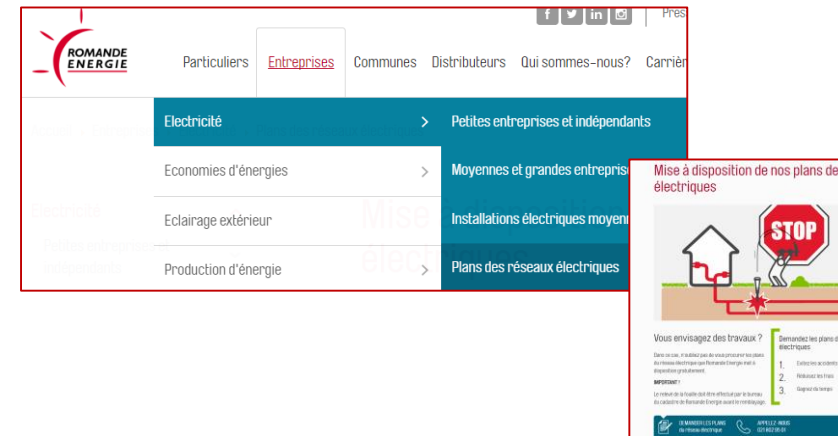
f in Pres

ROMANDE ENERGIE

Particuliers Entreprises Communes Distributeurs Qui sommes-nous? Carrièr

Electricité >
Economies d'énergies >
Eclairage extérieur
Production d'énergie >

Petites entreprises et indépendants
Moyennes et grandes entrepris
Installations électriques moyen
Plans des réseaux électriques

Mise à disposition de nos plans de électriques

STOP

Vous envisagez des travaux ?

Demandez les plans d électriques

1.
2.
3.

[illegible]

DEMANDER LES PLANS du réseau électrique

APPELEZ-NOUS 021 802 95 51